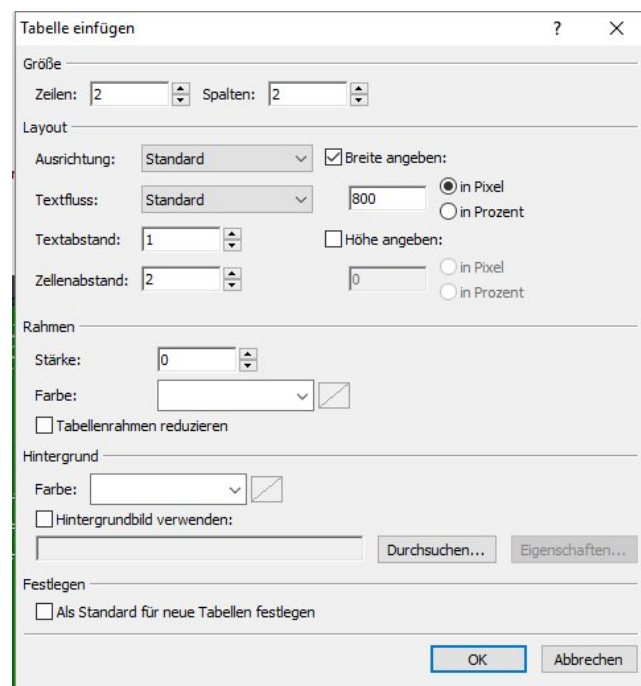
Tabelle einfügen ? ×

Größe

Zeilen: 2 Spalten: 2

Layout

Ausrichtung: Standard

Breite angeben:

Textfluss: Standard

800

in Pixel

in Prozent

Textabstand: 1

Höhe angeben:

Zellenabstand: 2

0

in Pixel

in Prozent

Rahmen

Stärke: 0

Farbe:

Tabellenrahmen reduzieren

Hintergrund

Farbe:

Hintergrundbild verwenden:

Durchsuchen...

Eigenschaften...

Festlegen

Als Standard für neue Tabellen festlegen

OK

Abbrechen